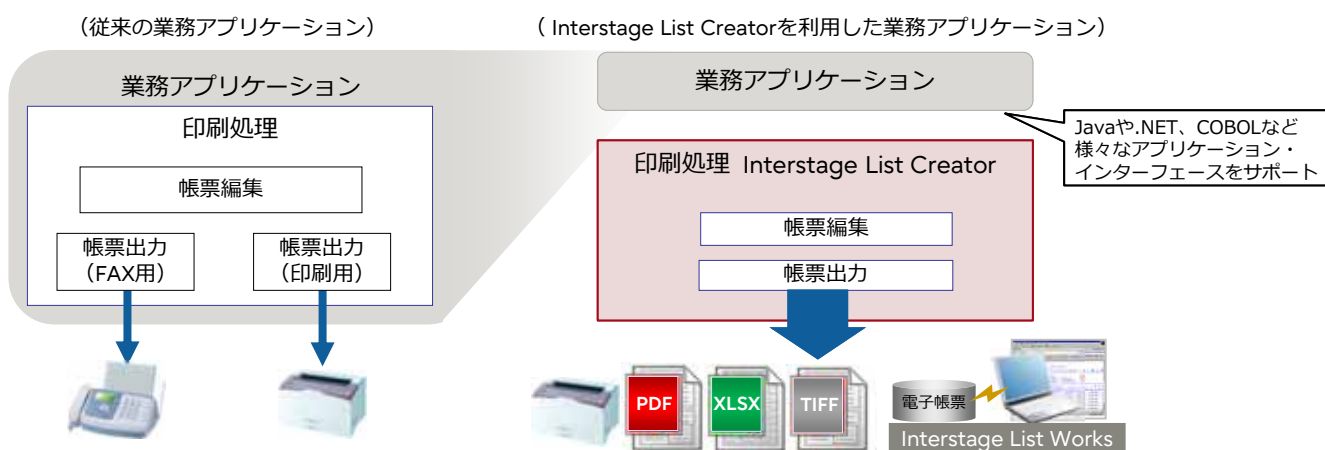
（従来の業務アプリケーション）

業務アプリケーション

印刷処理

帳票編集

帳票出力
（FAX用）

帳票出力
（印刷用）

（ Interstage List Creatorを利用した業務アプリケーション）

業務アプリケーション

Javaや.NET、COBOLなど
様々なアプリケーション・
インターフェースをサポート

印刷処理 Interstage List Creator

帳票編集

帳票出力

PDF

XLSX

TIFF

電子帳票

Interstage List Works